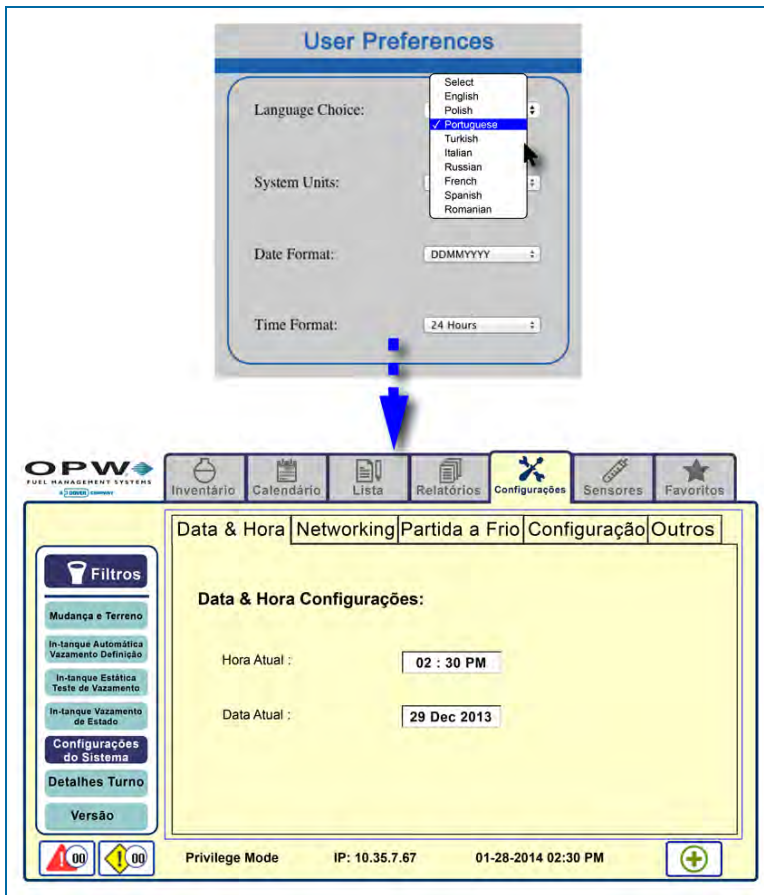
User Preferences

Language Choice:

Select
English
Polish
✓ Portuguese
Turkish
Italian
Russian
French
Spanish
Romanian

System Units:

Date Format: DDMMYYYY

Time Format: 24 Hours

OPW
FUEL MANAGEMENT SYSTEMS
A DOVER COMPANY

Inventário | Calendário | Lista | Relatórios | Configurações | Sensores | Favoritos

Data & Hora | Networking | Partida a Frio | Configuração | Outros

Filtros

Mudança e Terreno

In-tanque Automática Vazamento Definição

In-tanque Estática Teste de Vazamento

In-tanque Vazamento de Estado

Configurações do Sistema

Detalhes Turno

Versão

Data & Hora Configurações:

Hora Atual : 02 : 30 PM

Data Atual : 29 Dec 2013

00 00 Privilege Mode IP: 10.35.7.67 01-28-2014 02:30 PM